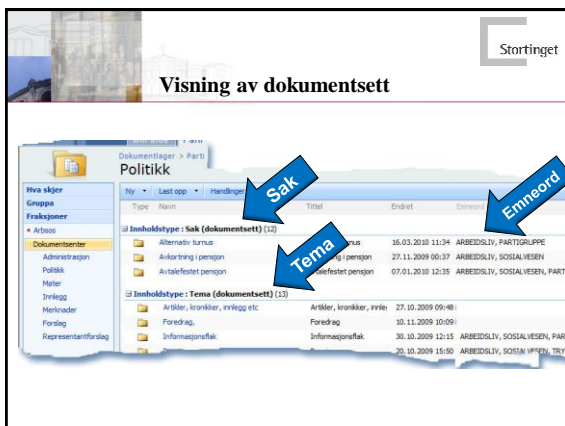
Stortinget

Visning av dokumentsett

Dokumentlager > Parti

Politikk

Hva skjer
Gruppa
Fraksjoner
• Arbsos
Dokumentsenter
Administrasjon
Politikk
Møter
Innlegg
Merknader
Forslag
Representantforslag

Ny • Last opp • Handlinger

Type Navn Tittel Endret Emneord

Sak

Emneord

Tema

Innholdstype : Sak (dokumentsett) (12)

| Navn | Tittel | Endret | Emneord |
|---|---|---|---|
| Alternativ turnus | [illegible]urnus | 16.03.2010 11:34 | ARBEIDSLIV, PARTIGRUPPE |
| Avkortning i pensjon | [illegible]g i pensjon | 27.11.2009 00:37 | ARBEIDSLIV, SOSIALVESEN |
| Avtalefestet pensjon | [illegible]alefestet pensjon | 07.01.2010 12:35 | ARBEIDSLIV, SOSIALVESEN, PART |

Innholdstype : Tema (dokumentsett) (13)

| Navn | Tittel | Endret | Emneord |
|---|---|---|---|
| Artikler, kronikker, innlegg etc | Artikler, kronikker, innle | 27.10.2009 09:48 | |
| Foredrag, | Foredrag | 10.11.2009 10:09 | |
| Informasjonsflak | Informasjonsflak | 30.10.2009 12:15 | ARBEIDSLIV, SOSIALVESEN, PAR |
| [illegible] | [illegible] | 20.10.2009 15:50 | ARBEIDSLIV, SOSIALVESEN, TRY |